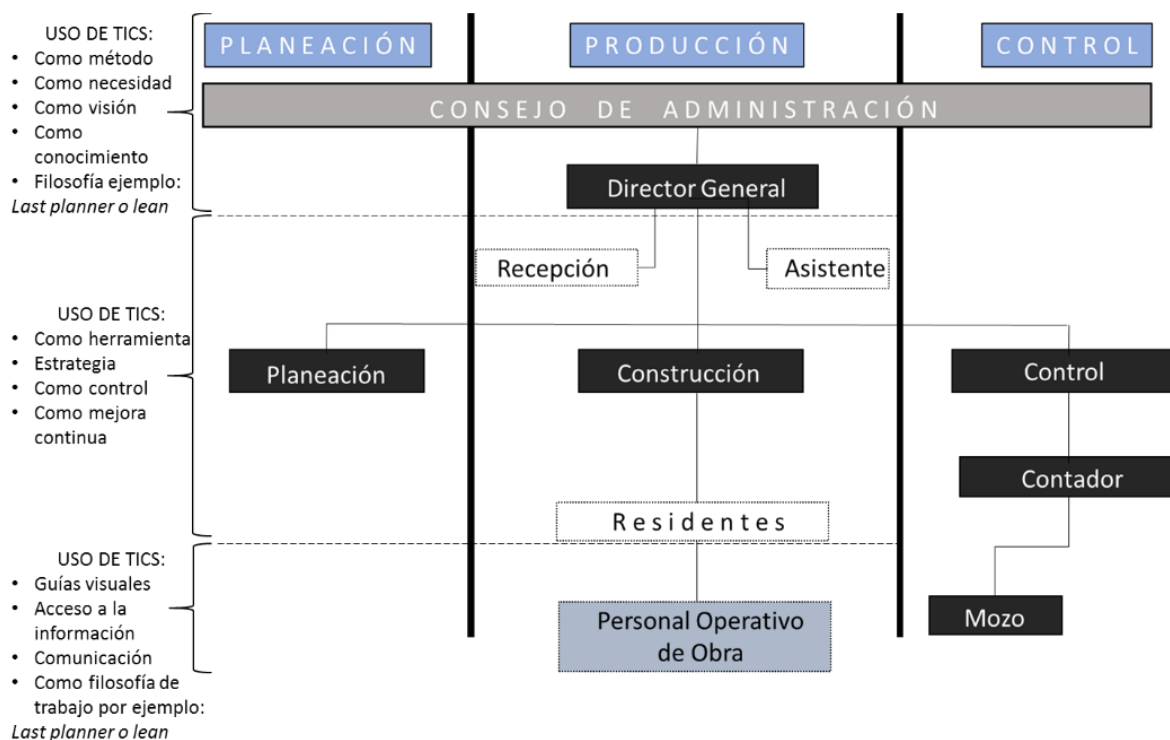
USO DE TICS:
• Como método
• Como necesidad
• Como visión
• Como conocimiento
• Filosofía ejemplo: *Last planner o lean*

PLANEACIÓN

PRODUCCIÓN

CONTROL

CONSEJO DE ADMINISTRACIÓN

Director General

Recepción

Asistente

USO DE TICS:
• Como herramienta
• Estrategia
• Como control
• Como mejora continua

Planeación

Construcción

Control

Contador

Residentes

USO DE TICS:
• Guías visuales
• Acceso a la información
• Comunicación
• Como filosofía de trabajo por ejemplo: *Last planner o lean*

Personal Operativo de Obra

Mozo